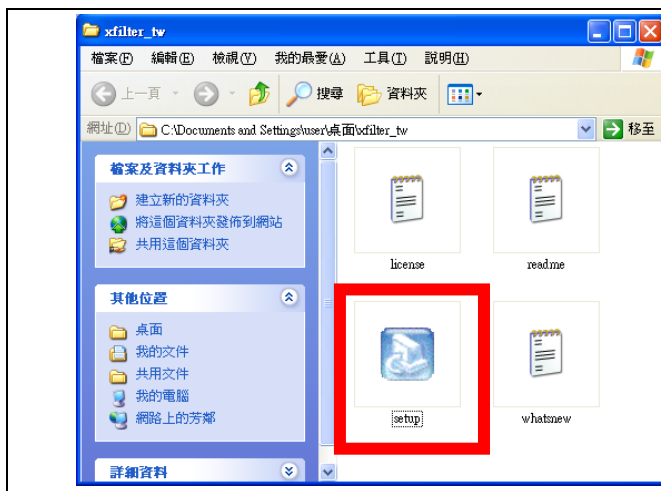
xfilter_tw

檔案(F) 編輯(E) 檢視(V) 我的最愛(A) 工具(T) 說明(H)

上一頁 搜尋 資料夾

網址(D) C:\Documents and Settings\user\桌面\xfilter_tw 移至

檔案及資料夾工作

建立新的資料夾
將這個資料夾發佈到網站
共用這個資料夾

其他位置

桌面
我的文件
共用文件
我的電腦
網路上的芳鄰

詳細資料

license
readme
setup
whatsnew